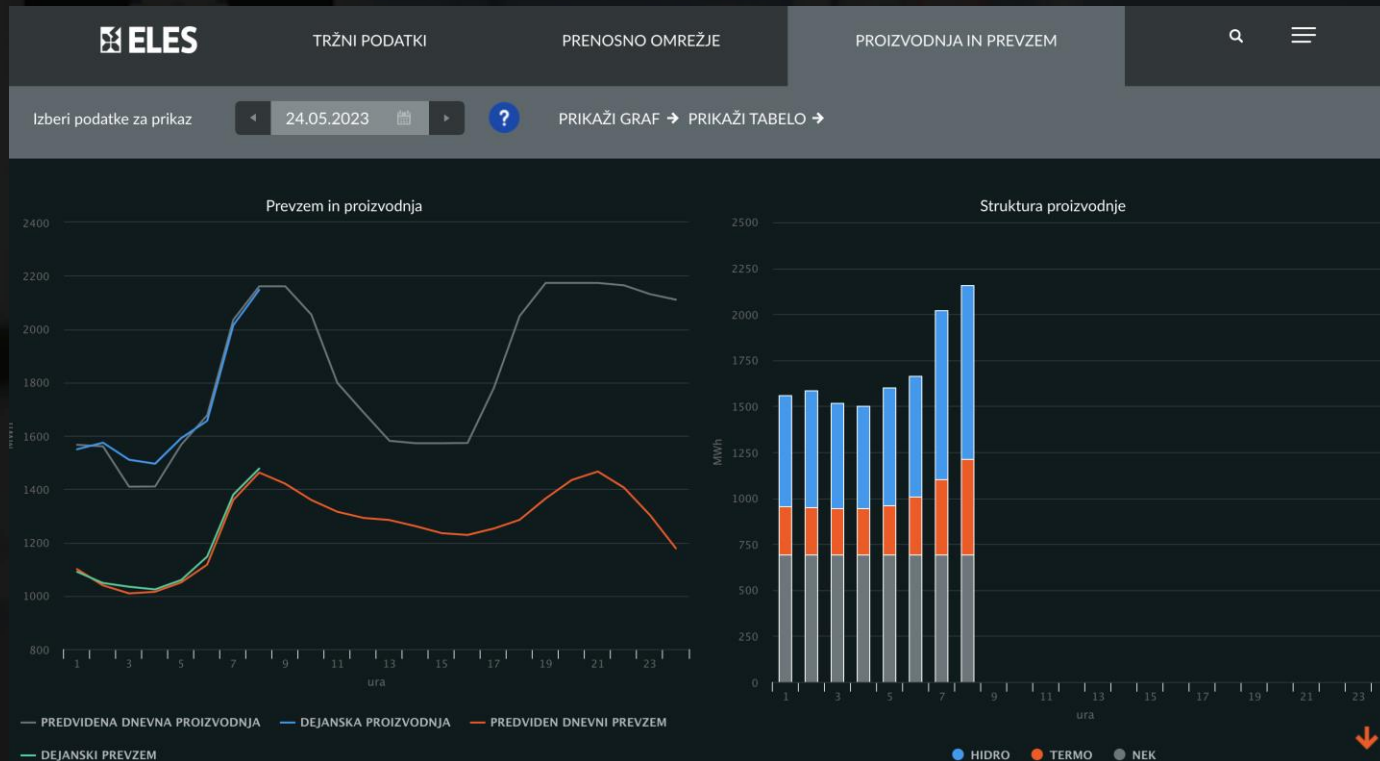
ELES TRŽNI PODATKI PRENOSNO OMREŽJE PROIZVODNJA IN PREVZEM

Izberi podatke za prikaz 24.05.2023 ? PRIKAŽI GRAF → PRIKAŽI TABELO →

Prevzem in proizvodnja

2400
2200
2000
1800
1600
1400
1200
1000
800

1 3 5 7 9 11 13 15 17 19 21 23
ura

PREDVIDENA DNEVNA PROIZVODNJA
DEJANSKA PROIZVODNJA
PREDVIDEN DNEVNI PREVZEM
DEJANSKI PREVZEM

Struktura proizvodnje

2500
2250
2000
1750
1500
1250
1000
750
500
250
0

MWh

1 3 5 7 9 11 13 15 17 19 21 23
ura

HIDRO TERMO NEK